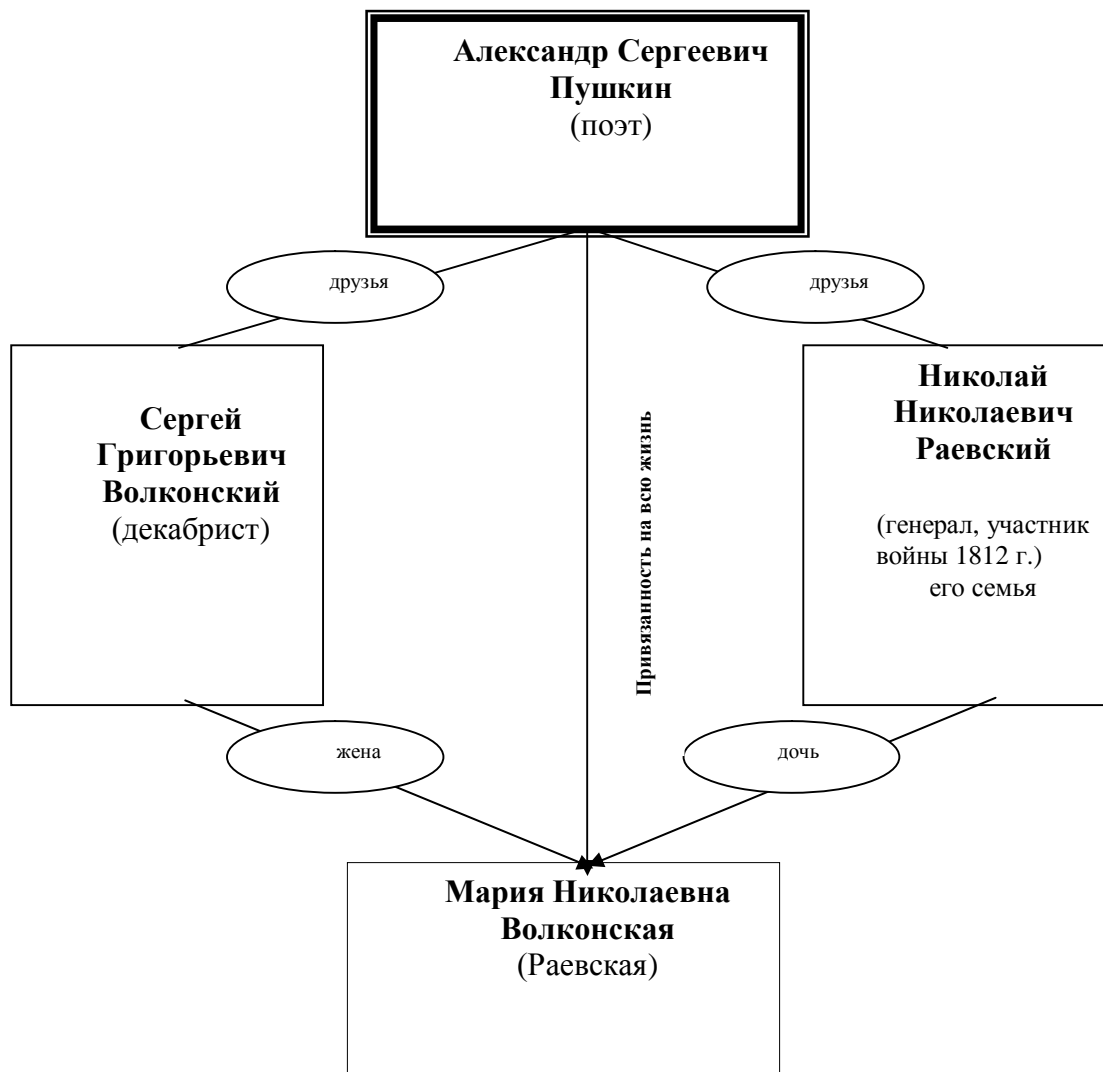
Александр Сергеевич Пушкин
(поэт)

друзья

друзья

Сергей Григорьевич Волконский
(декабрист)

Привязанность на всю жизнь

Николай Николаевич Раевский

(генерал, участник войны 1812 г.)
его семья

жена

дочь

Мария Николаевна Волконская
(Раевская)